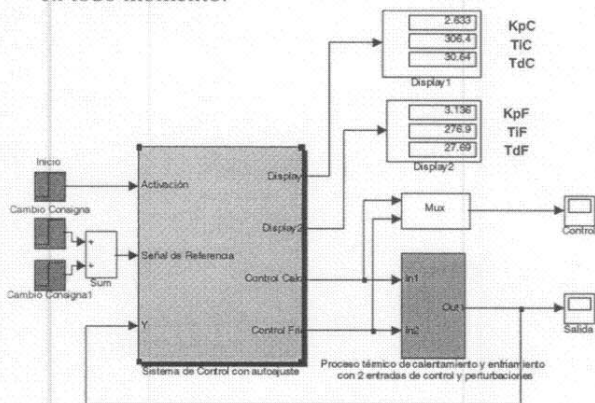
en ese momento.

| 2.633 |
|---|
| 306.4 |
| 30.64 |

KpC
TiC
TdC

Display1

| 3.136 |
|---|
| 276.9 |
| 27.69 |

KpF
TiF
TdF

Display2

Inicio
Cambio Consigna
Cambio Consigna1
Sum
Activación
Señal de Referencia
Y
Display
Display2
Control Calor
Control Frío
Sistema de Control con autoajuste
Mux
Control
In1
In2
Out1
Salida
Proceso térmico de calentamiento y enfriamiento con 2 entradas de control y perturbaciones